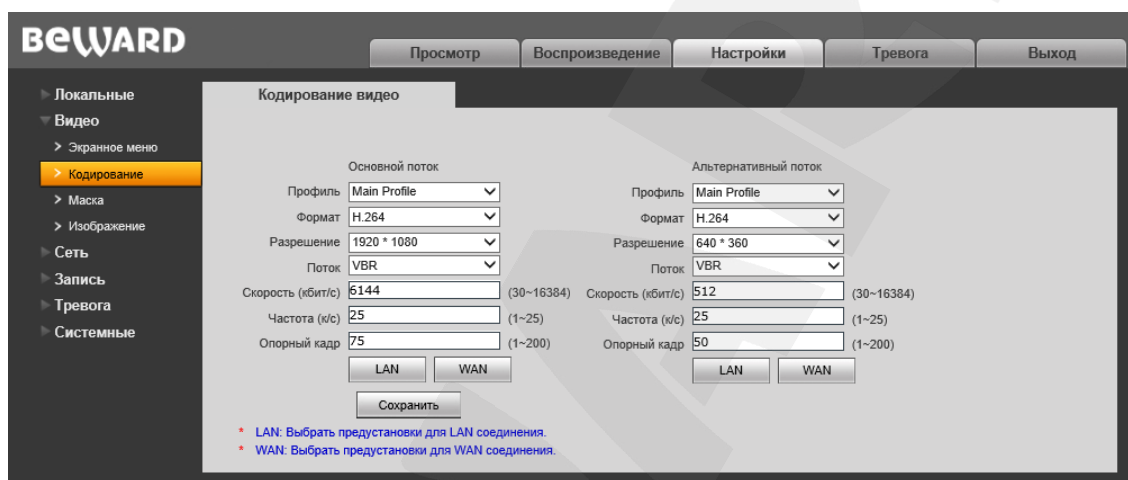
BEWARD

Просмотр | Воспроизведение | Настройки | Тревога | Выход

Локальные
Видео
Экранное меню
Кодирование
Маска
Изображение
Сеть
Запись
Тревога
Системные

Кодирование видео

Основной поток
Профиль Main Profile
Формат H.264
Разрешение 1920 * 1080
Поток VBR
Скорость (кбит/с) 6144 (30~16384)
Частота (к/с) 25 (1~25)
Опорный кадр 75 (1~200)
LAN WAN

Альтернативный поток
Профиль Main Profile
Формат H.264
Разрешение 640 * 360
Поток VBR
Скорость (кбит/с) 512 (30~16384)
Частота (к/с) 25 (1~25)
Опорный кадр 50 (1~200)
LAN WAN

Сохранить

* LAN: Выбрать предустановки для LAN соединения.
* WAN: Выбрать предустановки для WAN соединения.